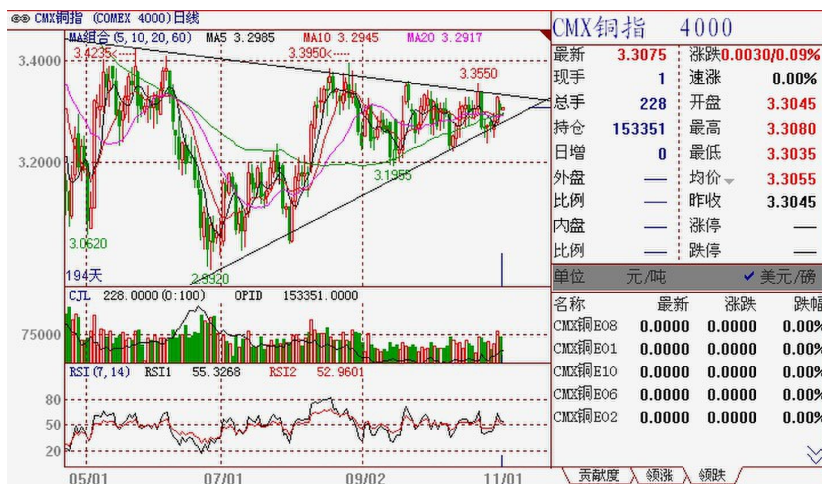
CMX铜指 (COMEX 4000)日线
MA组合(5, 10, 20, 60) MA5 3.2985 MA10 3.2945 MA20 3.2917
3.4235<
3.3950<
3.3550
3.4000
3.2000
3.1955
3.0620
2.9920
194天
CJL 228.0000(0:100) OPID 153351.0000
75000
RSI(7,14) RSI1 55.3268 RSI2 52.9601
80
50
20
05/01
07/01
09/02
11/01

CMX铜指 4000

| 最新 | 3.3075 | 涨跌 | 0.0030/0.09% |
|---|---|---|---|
| 现手 | 1 | 速涨 | 0.00% |
| 总手 | 228 | 开盘 | 3.3045 |
| 持仓 | 153351 | 最高 | 3.3080 |
| 日增 | 0 | 最低 | 3.3035 |
| 外盘 | — | 均价 | 3.3055 |
| 比例 | — | 昨收 | 3.3045 |
| 内盘 | — | 涨停 | — |
| 比例 | — | 跌停 | — |

单位 元/吨 ✔美元/磅

| 名称 | 最新 | 涨跌 | 跌幅 |
|---|---|---|---|
| CMX铜E08 | 0.0000 | 0.0000 | 0.00% |
| CMX铜E01 | 0.0000 | 0.0000 | 0.00% |
| CMX铜E10 | 0.0000 | 0.0000 | 0.00% |
| CMX铜E06 | 0.0000 | 0.0000 | 0.00% |
| CMX铜E02 | 0.0000 | 0.0000 | 0.00% |

贡献度 领涨 领跌